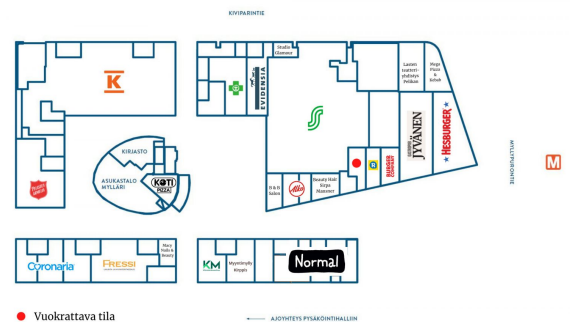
KIVIPARINTIE

K

Studio Glamour

EVIDENSIA

Lasten nuorisoyhdistys Veikkaa

Hyge Pizza & Kebab

S

JYVÄNEN

HESBURGER

BURGER COMPANY

Beauty Hair Sirpa Mannerr

R & B Salon

Alko

KIRJASTO

ASUKASTALO MYLLÄRI

KOTIPIZZA

WILLIPORINTIE

M

Coronaria

FRESSI

Nurp Hair & Beauty

KM

Myyntipiste Kiippis

Normal

AJOYHTEYS PYSÄKÖINTIHALLIIN

Vuokrattava tila